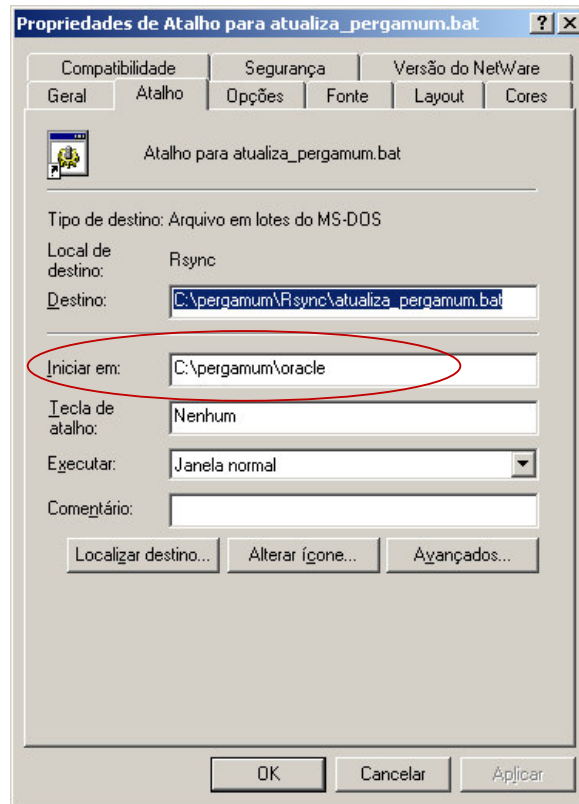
Propriedades de Atalho para atualiza_pergamum.bat ? X

Compatibilidade
Segurança
Versão do NetWare
Geral
Atalho
Opções
Fonte
Layout
Cores

Atalho para atualiza_pergamum.bat

Tipo de destino: Arquivo em lotes do MS-DOS

Local de destino: Rsync

Destino: C:\pergamum\Rsync\atualiza_pergamum.bat

Iniciar em: C:\pergamum\oracle

Tecla de atalho: Nenhum

Executar: Janela normal

Comentário:

Localizar destino...
Alterar ícone...
Avançados...

OK
Cancelar
Aplicar